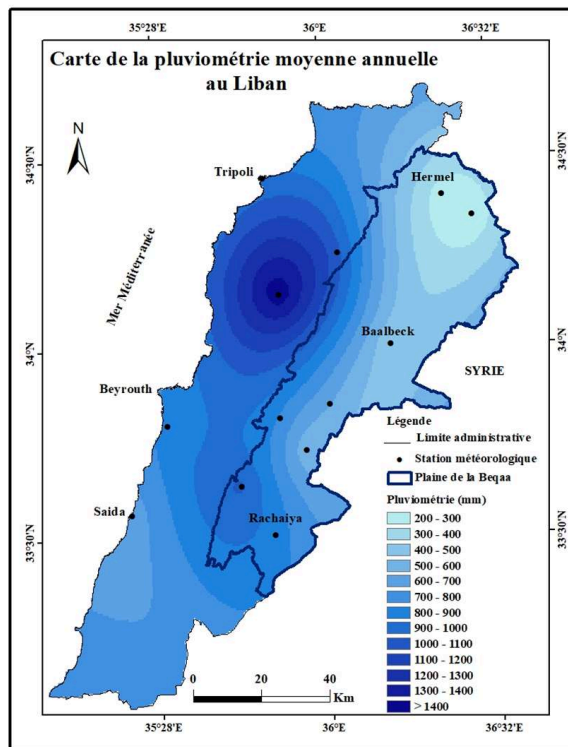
35°28'E
36°E
36°32'E

Carte de la pluviométrie moyenne annuelle au Liban

N

34°30'N
34°30'N

Tripoli
Hermel

Mer Méditerranée

Baalbeck

34°N
34°N

SYRIE

Beyrouth

Légende
Limite administrative
Station météorologique
Plaine de la Beqaa

Pluviométrie (mm)
200 - 300
300 - 400
400 - 500
500 - 600
600 - 700
700 - 800
800 - 900
900 - 1000
1000 - 1100
1100 - 1200
1200 - 1300
1300 - 1400
> 1400

Saida
Rachaiya

33°30'N
33°30'N

0 20 40 Km

35°28'E
36°E
36°32'E